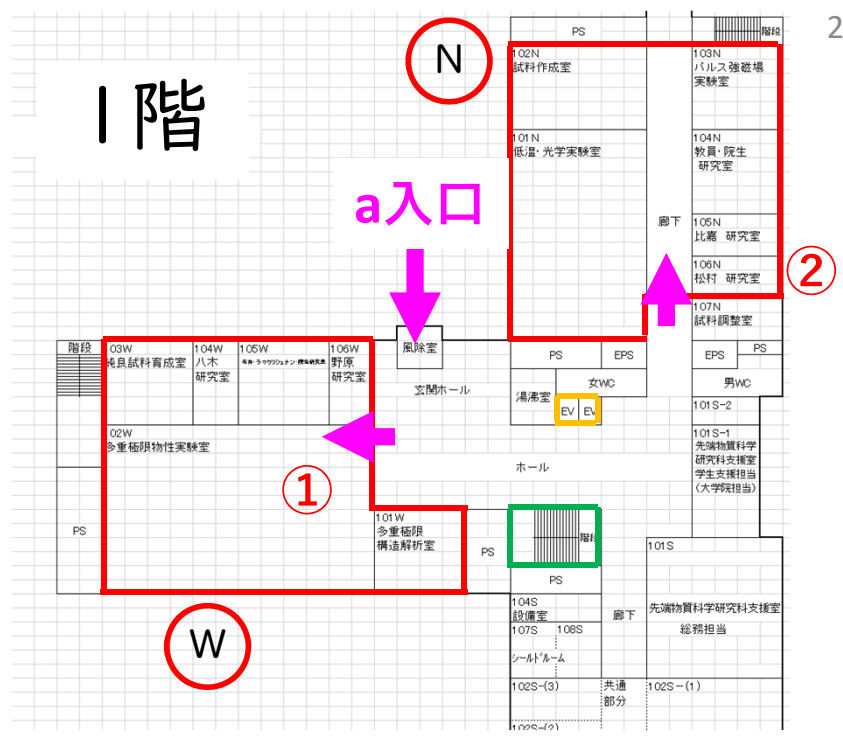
2

N

1階

a入口

PS

階段

102N
試料作成室

101N
低温・光学実験室

廊下

103N
パルス強磁場実験室

104N
教員・院生研究室

105N
比嘉 研究室

106N
松村 研究室

107N
試料調整室

②

階段

03W
純良試料育成室

104W
八木研究室

105W
先端・ラマウリシュナン・横山研究室

106W
野原研究室

風除室

PS

EPS

EPS

PS

玄関ホール

湯沸室

女WC

男WC

EV

EV

101S−2

02W
多重極限物性実験室

101S−1
先端物質科学研究科支援室
学生支援担当
(大学院担当)

ホール

①

PS

101W
多重極限構造解析室

PS

階段

PS

101S

104S
設備室

廊下

先端物質科学研究科支援室
総務担当

107S

108S

シールドルーム

W

102S−(3)

共通部分

102S−(1)

102S−(2)